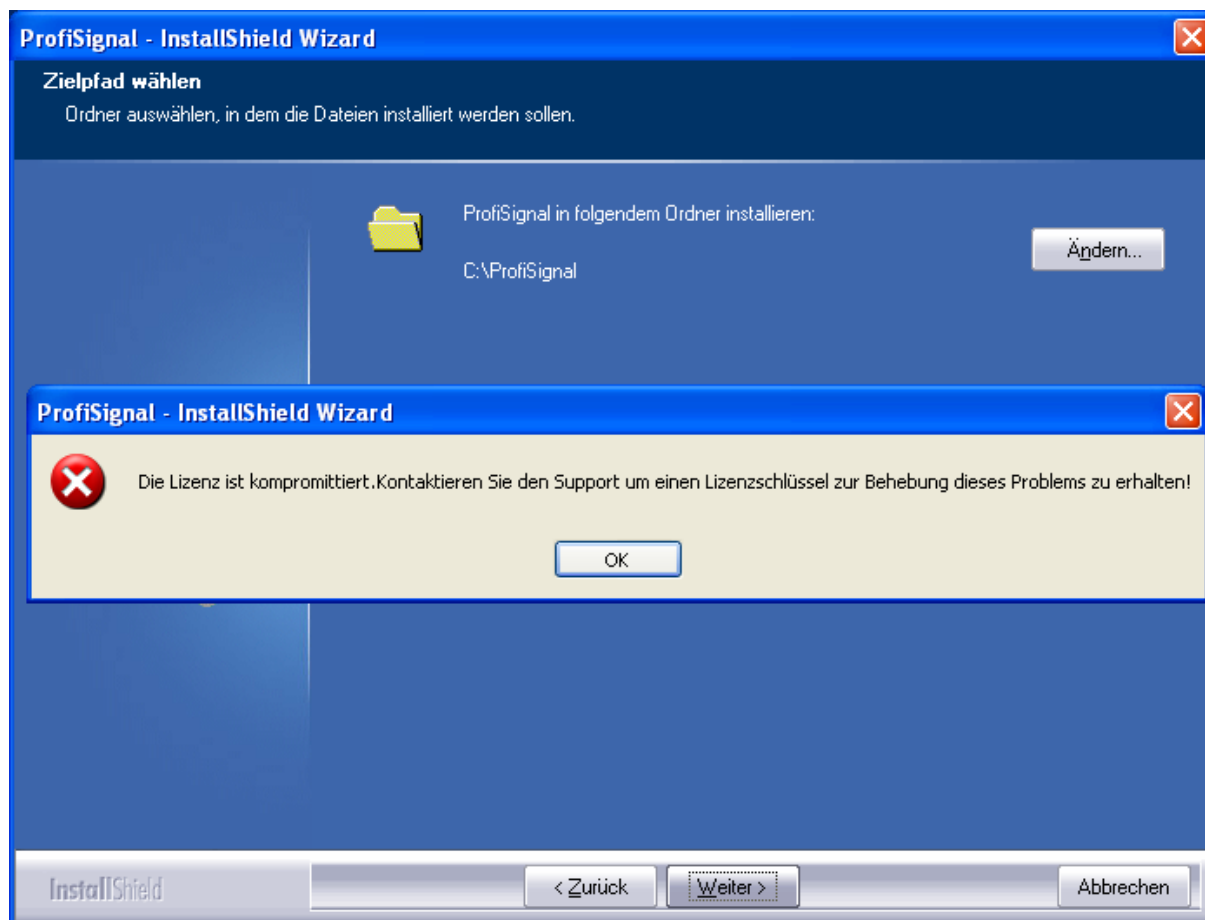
ProfiSignal - InstallShield Wizard

Zielpfad wählen

Ordner auswählen, in dem die Dateien installiert werden sollen.

ProfiSignal in folgendem Ordner installieren:

C:\ProfiSignal

Ändern...

ProfiSignal - InstallShield Wizard

Die Lizenz ist kompromittiert.Kontaktieren Sie den Support um einen Lizenzschlüssel zur Behebung dieses Problems zu erhalten!

OK

InstallShield

< Zurück

Weiter >

Abbrechen